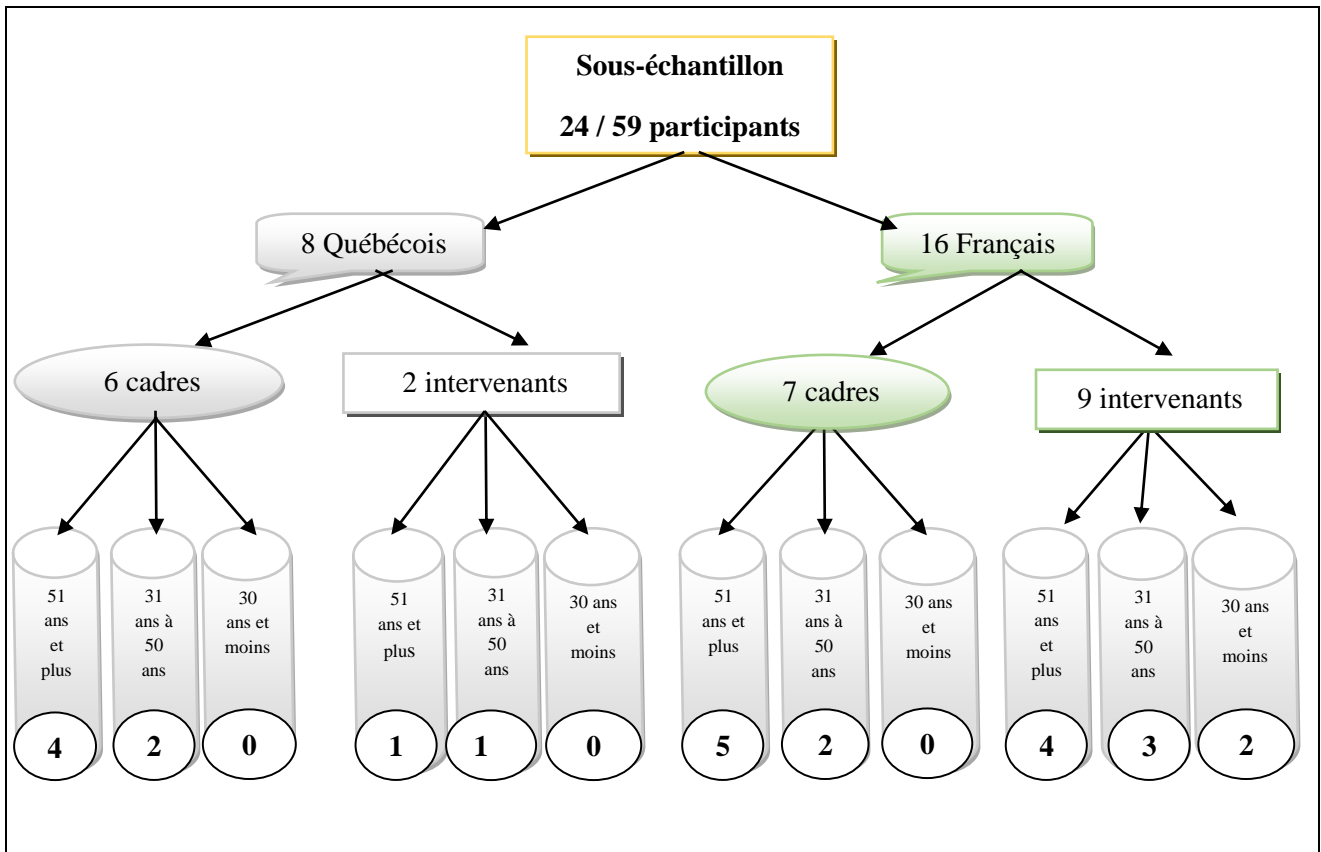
Sous-échantillon

24 / 59 participants

8 Québécois

16 Français

6 cadres

2 intervenants

7 cadres

9 intervenants

51 ans et plus

4

31 ans à 50 ans

2

30 ans et moins

0

51 ans et plus

1

31 ans à 50 ans

1

30 ans et moins

0

51 ans et plus

5

31 ans à 50 ans

2

30 ans et moins

0

51 ans et plus

4

31 ans à 50 ans

3

30 ans et moins

2